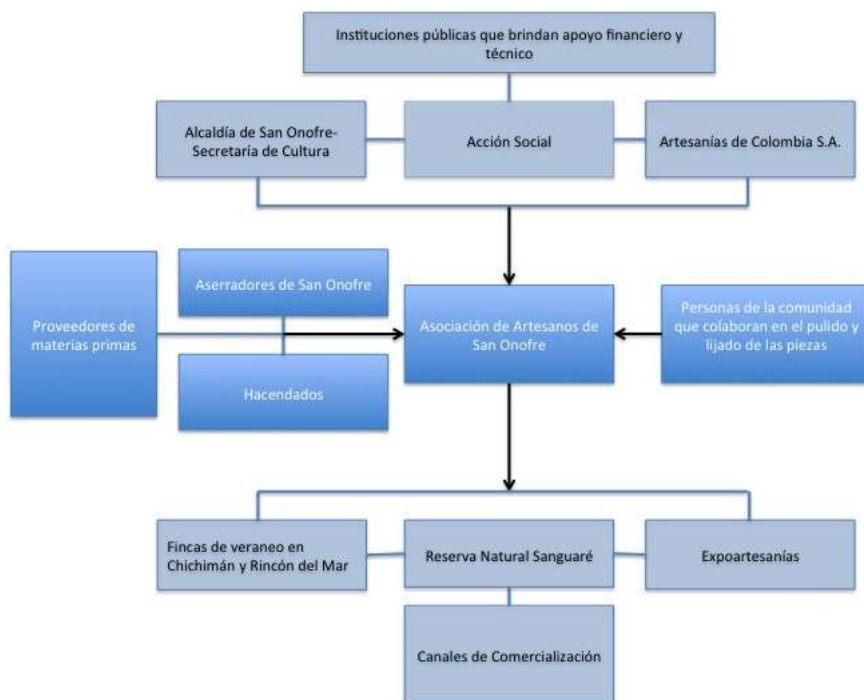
Instituciones públicas que brindan apoyo financiero y técnico

Alcaldía de San Onofre-Secretaría de Cultura

Acción Social

Artesanías de Colombia S.A.

Proveedores de materias primas

Aserradores de San Onofre

Hacendados

Asociación de Artesanos de San Onofre

Personas de la comunidad que colaboran en el pulido y lijado de las piezas

Fincas de veraneo en Chichimán y Rincón del Mar

Reserva Natural Sanguaré

Expoartesanías

Canales de Comercialización